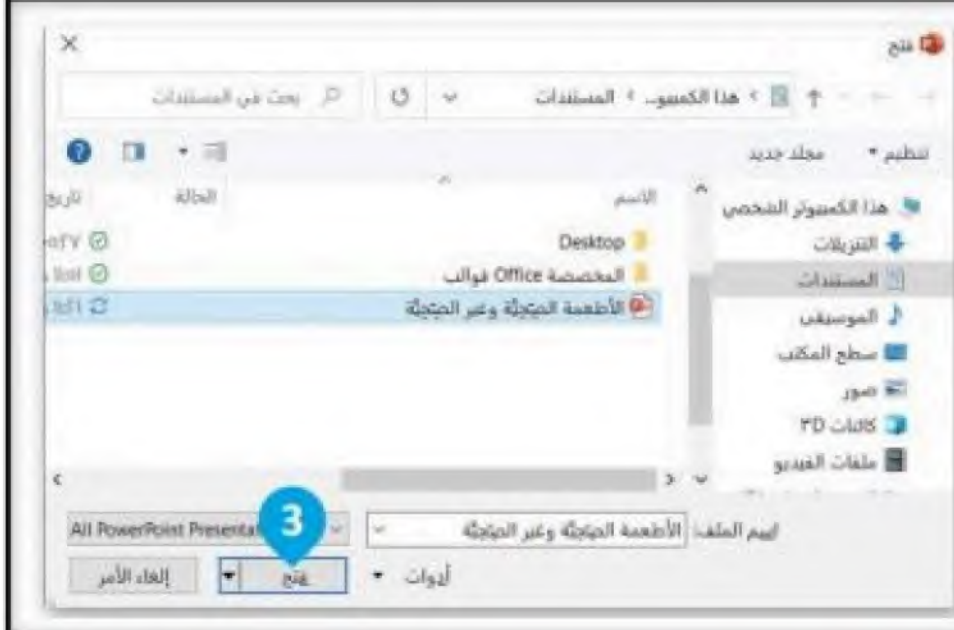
فتح
X
هذا الكمبيو... › المستندات
بحث في المستندات
تنظيم ▾
مجلد جديد
هذا الكمبيوتر الشخصي
التنزيلات
المستندات
الموسيقى
سطح المكتب
صور
كائنات 3D
ملفات الفيديو
الاسم
الحالة
تاريخ
Desktop
قوالب Office المخصصة
الأطعمة الصحية وغير الصحية
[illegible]
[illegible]
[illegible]
اسم الملف: الأطعمة الصحية وغير الصحية
All PowerPoint Presentat
3
أدوات ▾
فتح
إلغاء الأمر